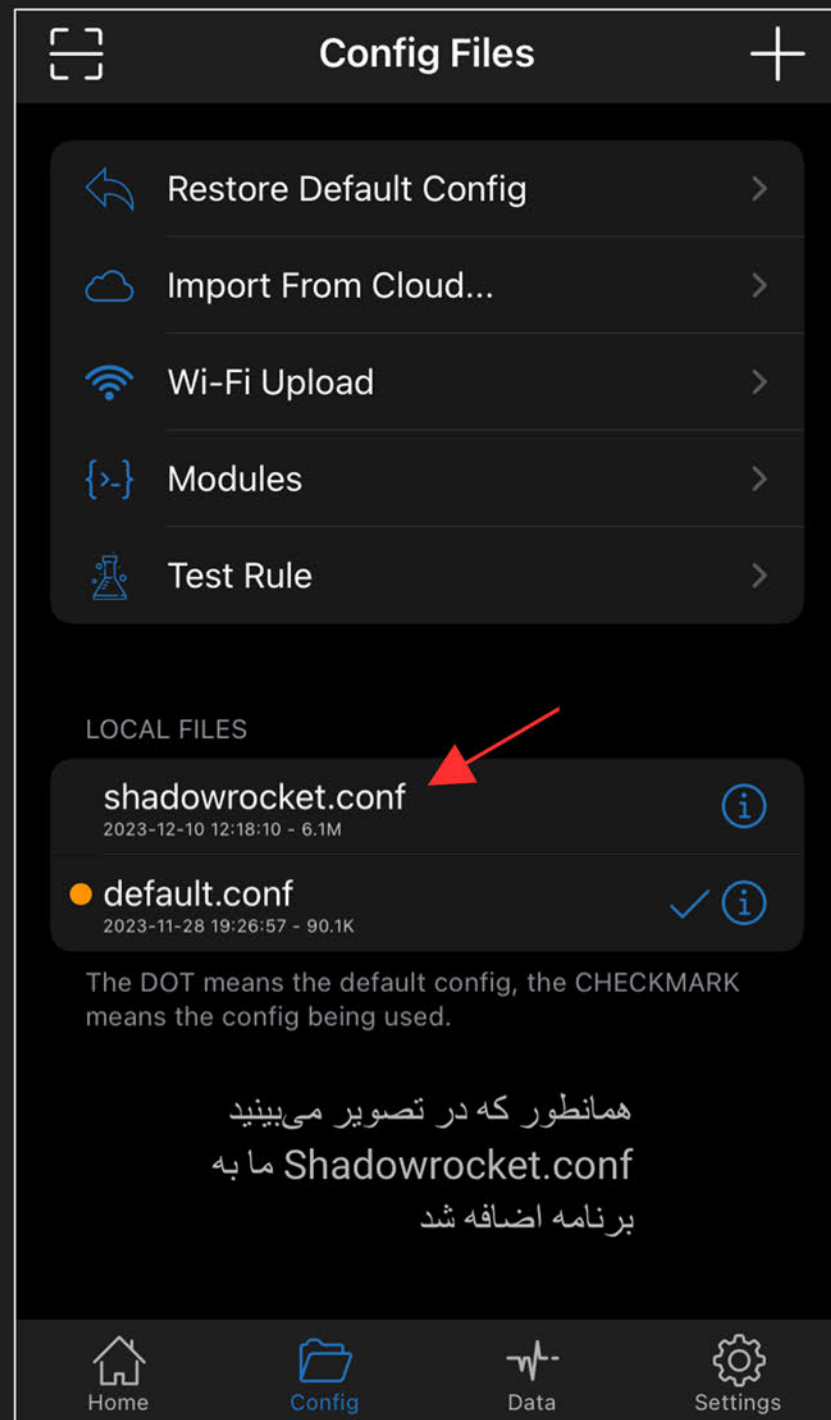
Config Files

Restore Default Config

Import From Cloud...

Wi-Fi Upload

Modules

Test Rule

LOCAL FILES

shadowrocket.conf
2023-12-10 12:18:10 - 6.1M

default.conf
2023-11-28 19:26:57 - 90.1K

The DOT means the default config, the CHECKMARK means the config being used.

همانطور که در تصویر می‌بینید Shadowrocket.conf ما به برنامه اضافه شد

Home
Config
Data
Settings